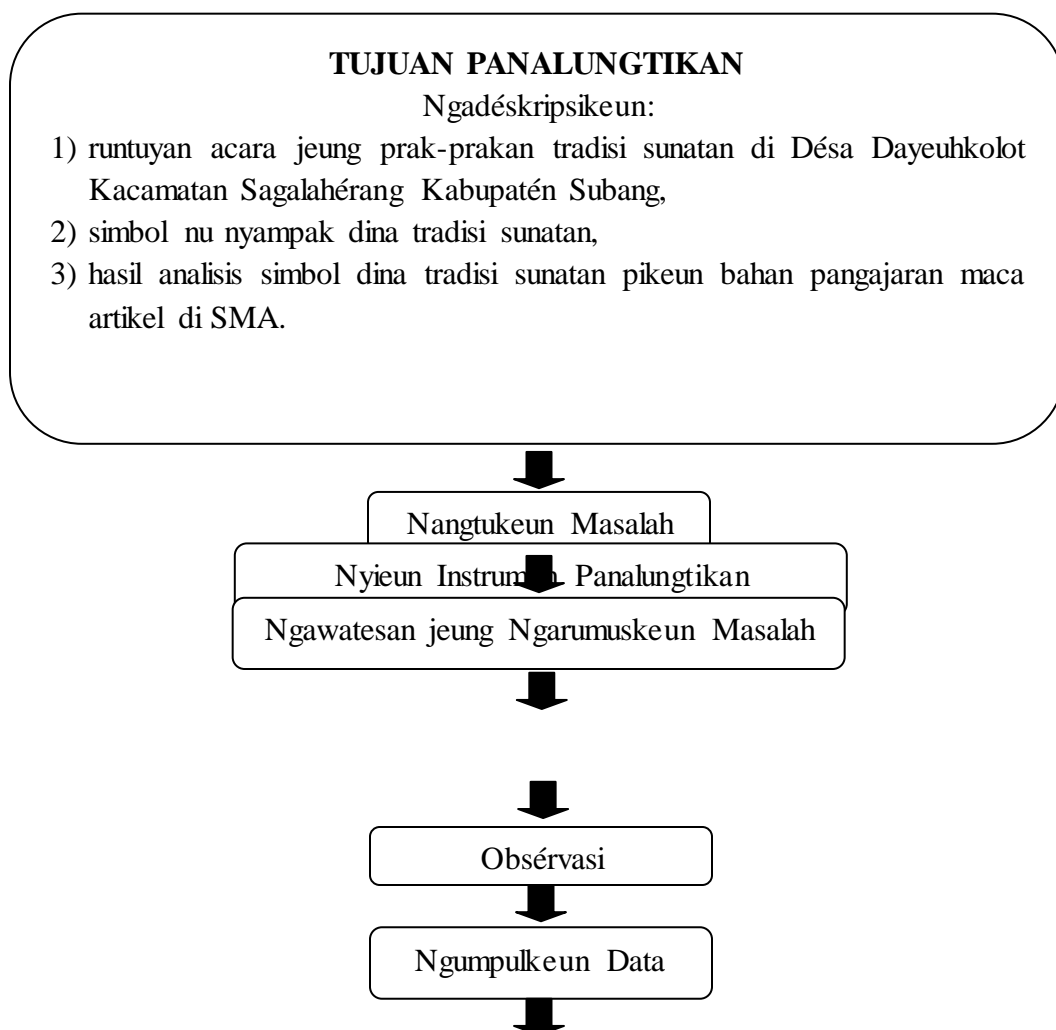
TUJUAN PANALUNGTIKAN
Ngadéskripsikeun:
1) runtuyan acara jeung prak-prakan tradisi sunatan di Désa Dayeuhkolot Kacamatan Sagalahérang Kabupatén Subang,
2) simbol nu nyampak dina tradisi sunatan,
3) hasil analisis simbol dina tradisi sunatan pikeun bahan pangajaran maca artikel di SMA.

Nangtukeun Masalah

Nyieun Instrum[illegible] Panalungtikan

Ngawatesan jeung Ngarumuskeun Masalah

Obsérvasi

Ngumpulkeun Data